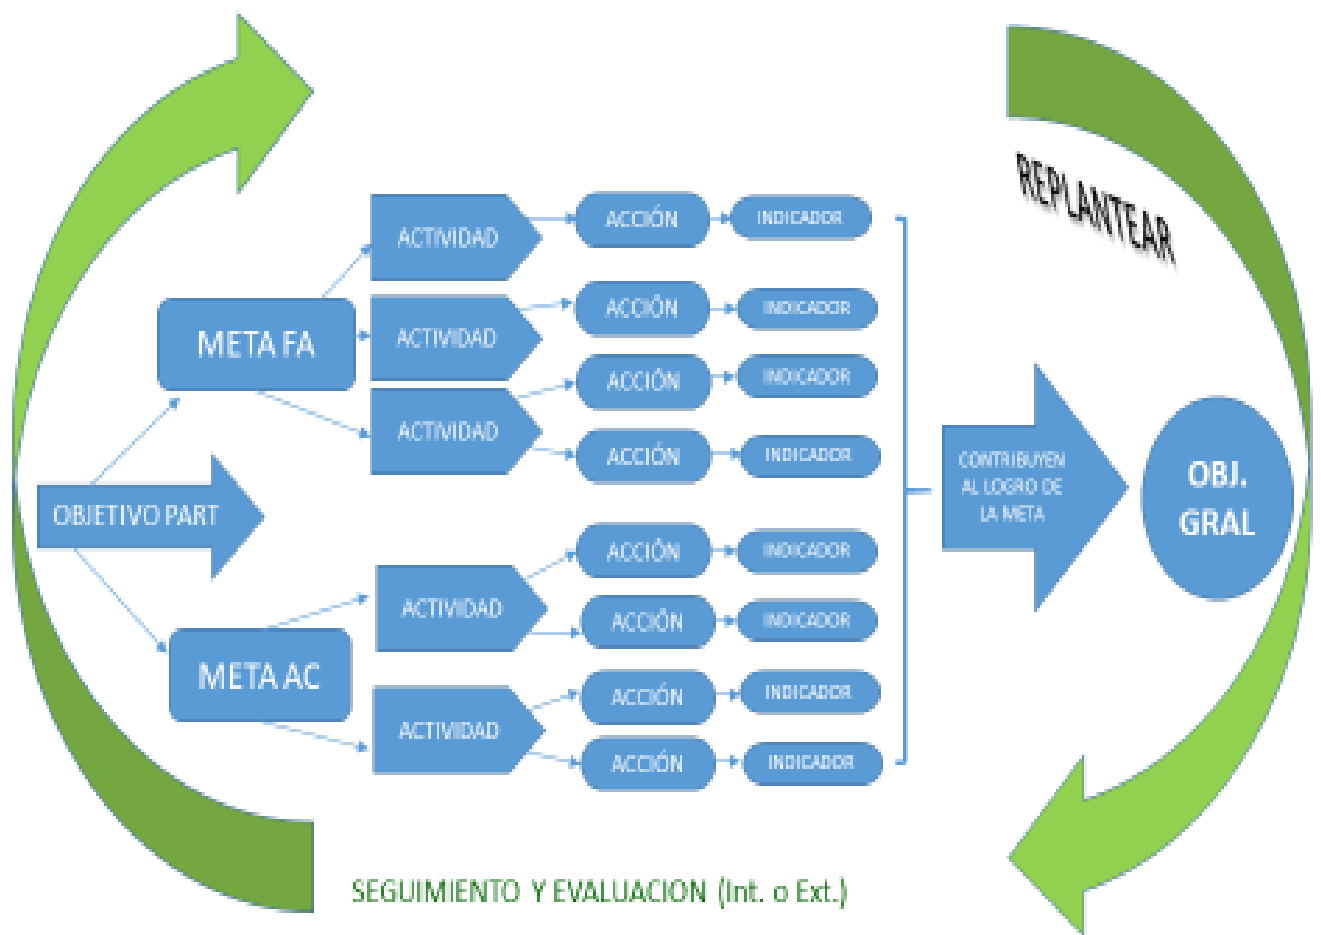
REPLANTEAR

META FA

ACTIVIDAD
ACCIÓN
INDICADOR

ACTIVIDAD
ACCIÓN
INDICADOR

ACCIÓN
INDICADOR

ACTIVIDAD
ACCIÓN
INDICADOR

OBJETIVO PART

META AC

ACTIVIDAD
ACCIÓN
INDICADOR

ACCIÓN
INDICADOR

ACTIVIDAD
ACCIÓN
INDICADOR

ACCIÓN
INDICADOR

CONTRIBUYEN AL LOGRO DE LA META

OBJ. GRAL

SEGUIMIENTO Y EVALUACION (Int. o Ext.)